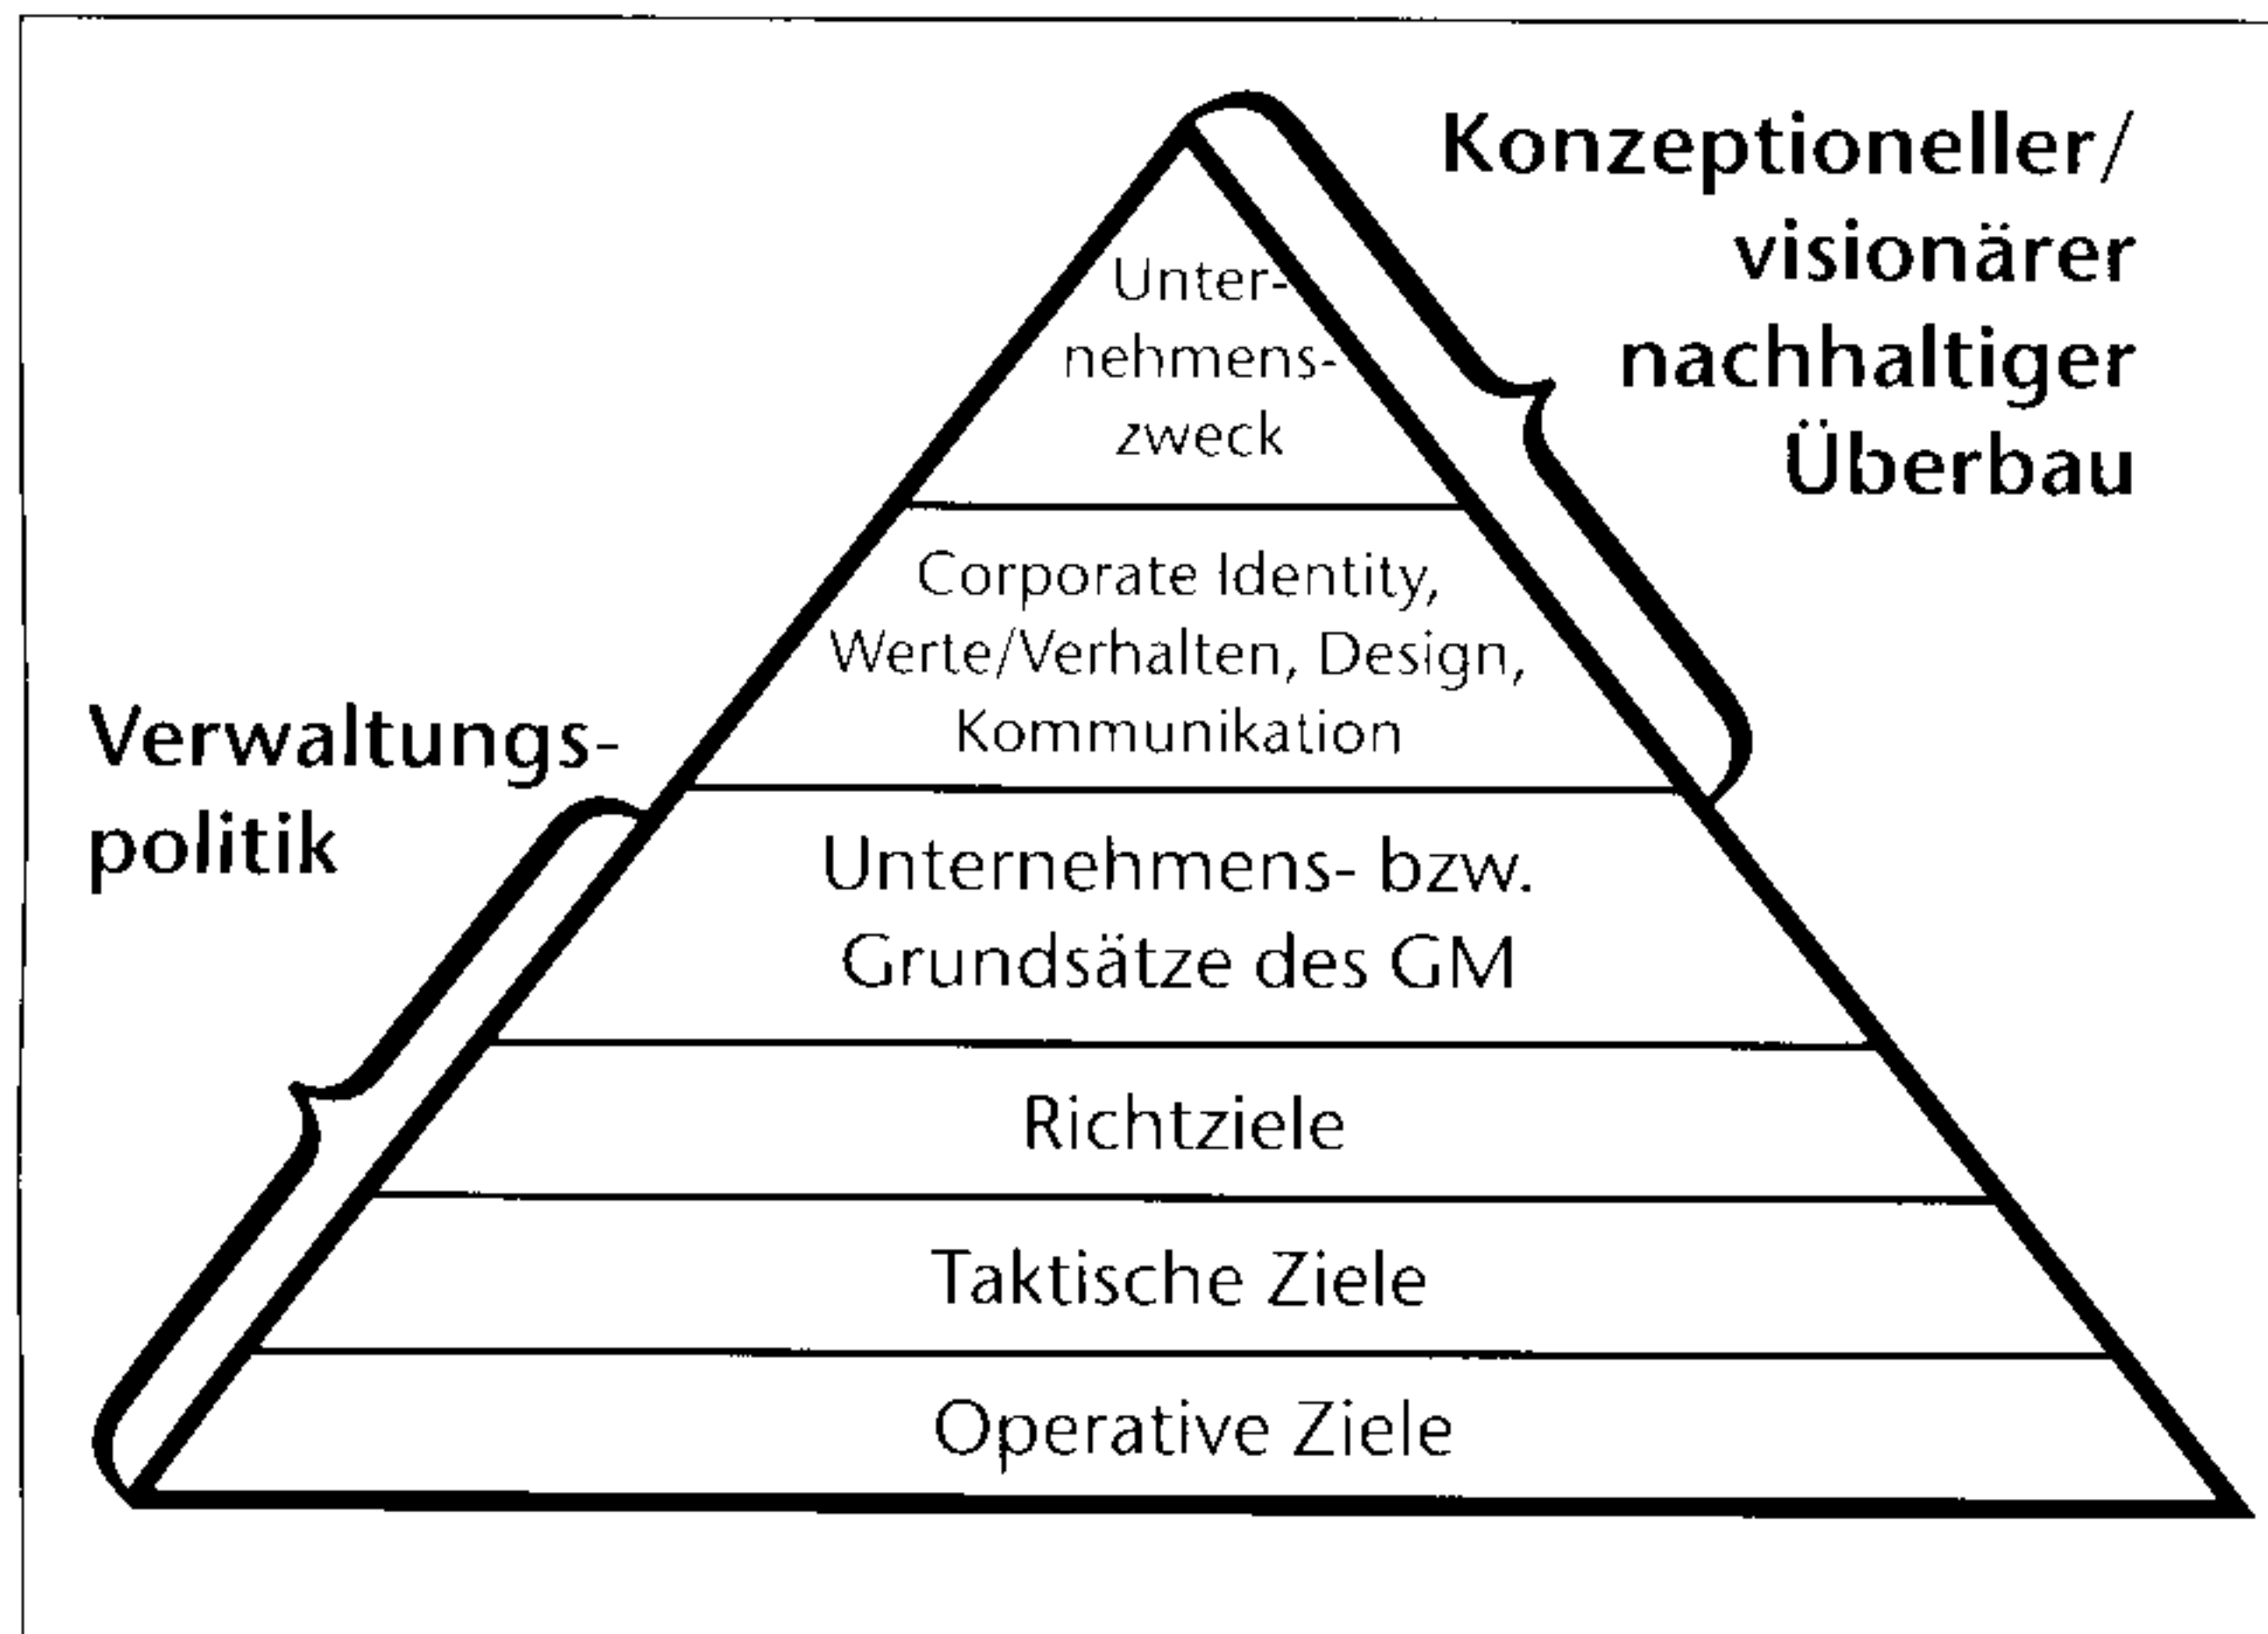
Konzeptioneller/ visionärer nachhaltiger Überbau

Unternehmenszweck

Corporate Identity, Werte/Verhalten, Design, Kommunikation

Verwaltungspolitik

Unternehmens- bzw. Grundsätze des GM

Richtziele

Taktische Ziele

Operative Ziele